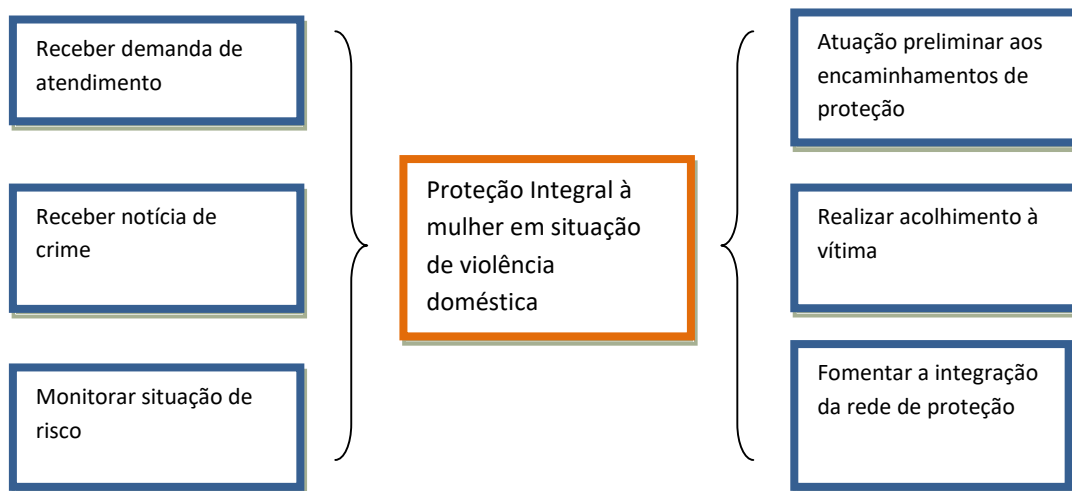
Receber demanda de atendimento

Receber notícia de crime

Monitorar situação de risco

Proteção Integral à mulher em situação de violência doméstica

Atuação preliminar aos encaminhamentos de proteção

Realizar acolhimento à vítima

Fomentar a integração da rede de proteção